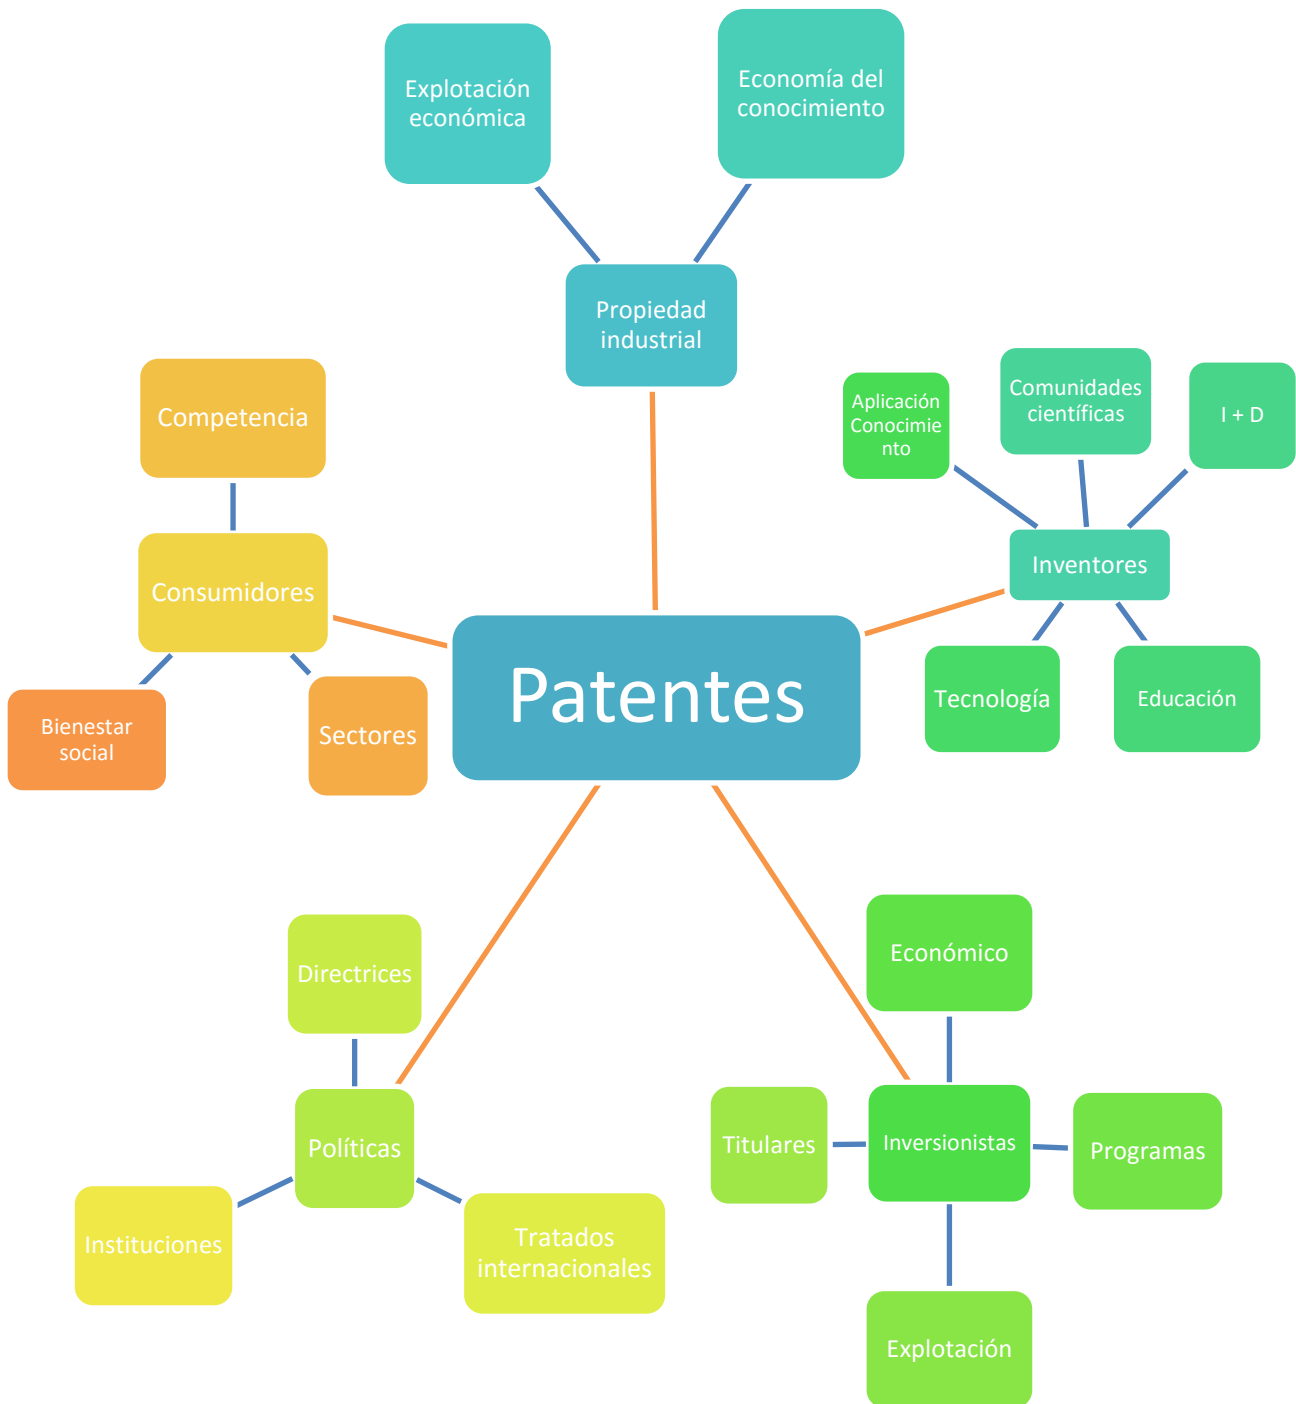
Explotación económica

Economía del conocimiento

Propiedad industrial

Competencia

Consumidores

Bienestar social

Sectores

Aplicación Conocimie nto

Comunidades científicas

I + D

Inventores

Tecnología

Educación

Patentes

Directrices

Políticas

Instituciones

Tratados internacionales

Económico

Titulares

Inversionistas

Programas

Explotación